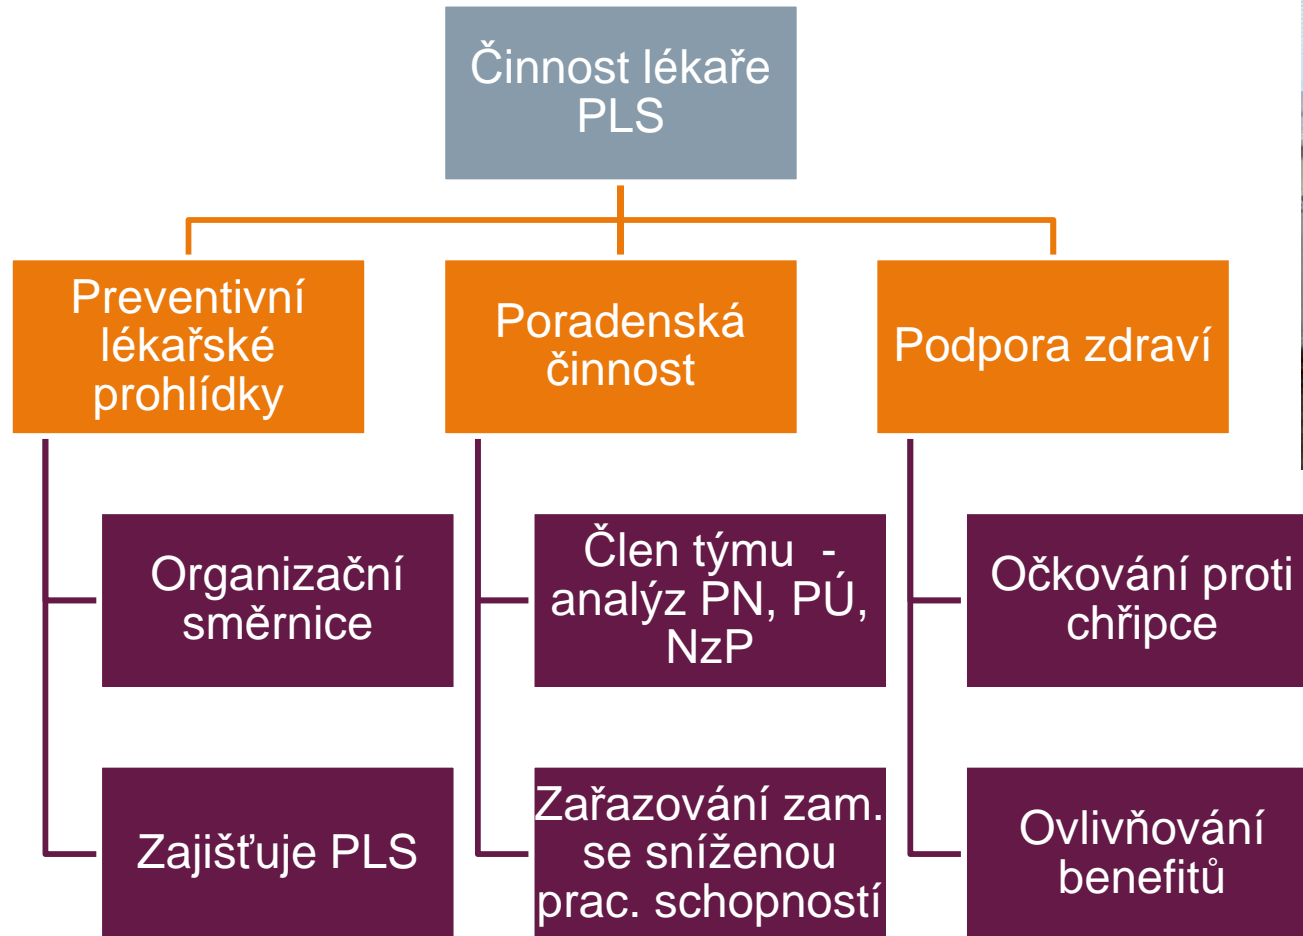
Činnost lékaře PLS

Preventivní lékařské prohlídky

Poradenská činnost

Podpora zdraví

Organizační směrnice

Zajišťuje PLS

Člen týmu - analýz PN, PÚ, NzP

Zařazování zam. se sníženou prac. schopností

Očkování proti chřipce

Ovlivňování benefitů